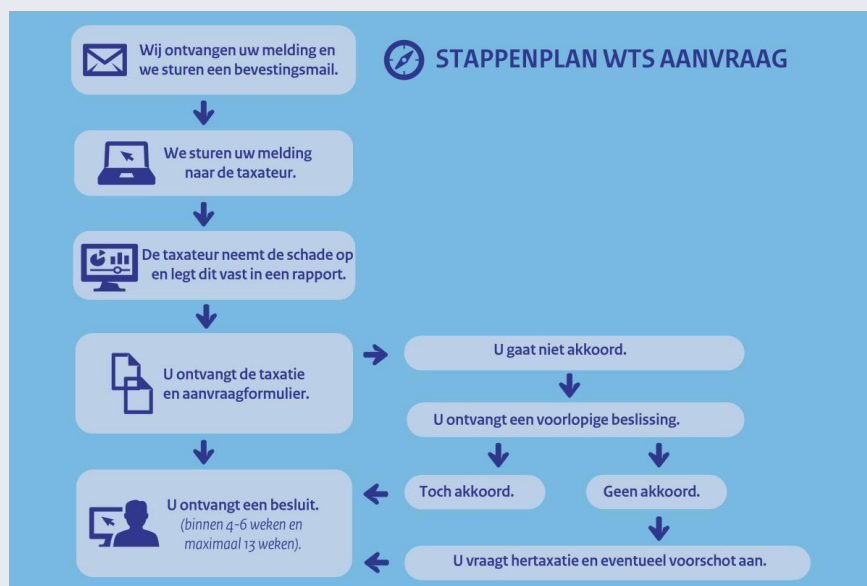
STAPPENPLAN WTS AANVRAAG

Wij ontvangen uw melding en we sturen een bevestingsmail.

We sturen uw melding naar de taxateur.

De taxateur neemt de schade op en legt dit vast in een rapport.

U ontvangt de taxatie en aanvraagformulier.

U gaat niet akkoord.

U ontvangt een voorlopige beslissing.

Toch akkoord.

Geen akkoord.

U ontvangt een besluit. (binnen 4-6 weken en maximaal 13 weken).

U vraagt hertaxatie en eventueel voorschot aan.